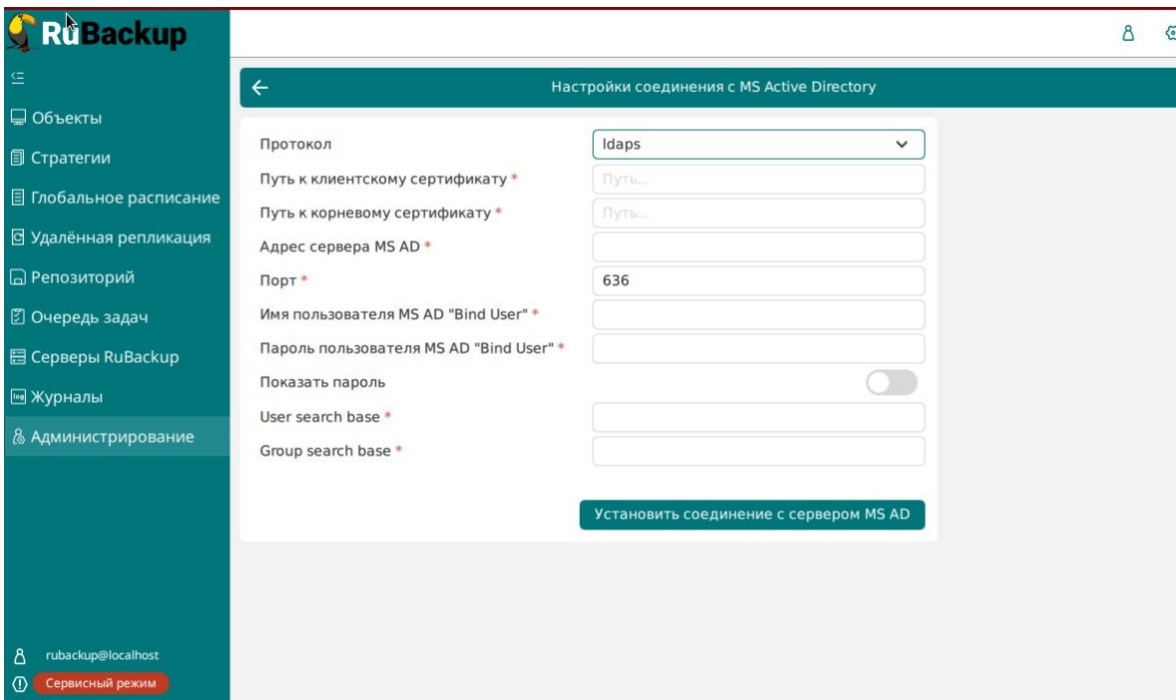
RuBackup

Объекты
Стратегии
Глобальное расписание
Удалённая репликация
Репозиторий
Очередь задач
Серверы RuBackup
Журналы
Администрирование

rubackup@localhost
Сервисный режим

Настройки соединения с MS Active Directory

| | |
|---|---|
| Протокол | ldaps |
| Путь к клиентскому сертификату * | Путь... |
| Путь к корневому сертификату * | Путь... |
| Адрес сервера MS AD * | |
| Порт * | 636 |
| Имя пользователя MS AD "Bind User" * | |
| Пароль пользователя MS AD "Bind User" * | |
| Показать пароль | |
| User search base * | |
| Group search base * | |

Установить соединение с сервером MS AD